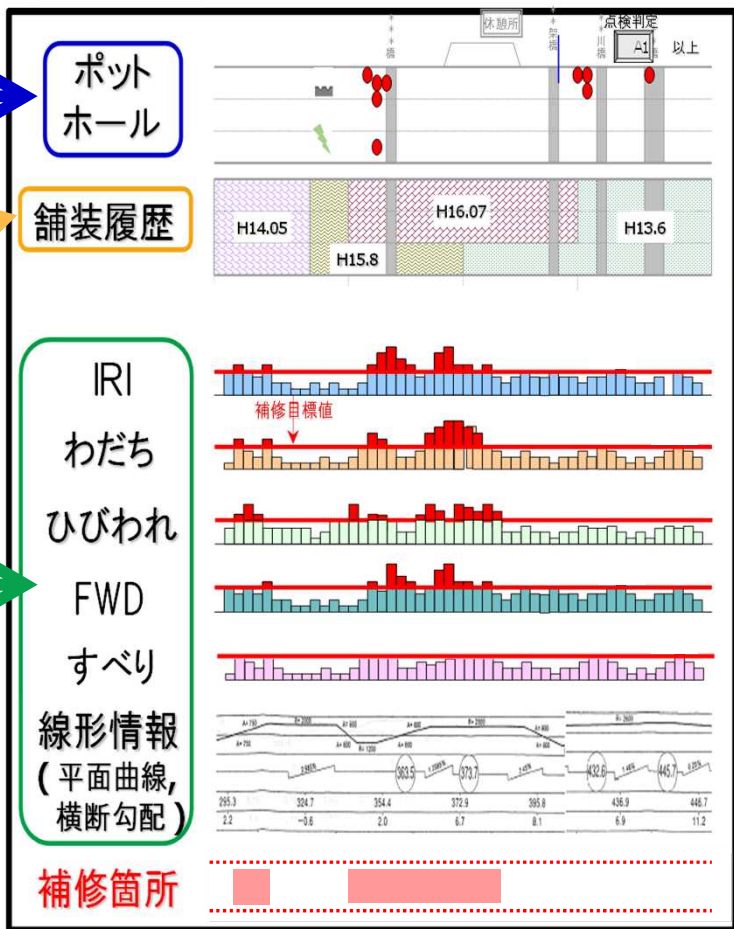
休憩所
点検判定
A1 以上
橋
架橋
川橋
ポットホール
舗装履歴
H14.05
H15.8
H16.07
H13.6
IRI
補修目標値
わだち
ひびわれ
FWD
すべり
線形情報
(平面曲線,
横断勾配)
A= 750
R= 2000
A= 600
A= 600
R= 2000
A= 600
A= 750
A= 600
R= 1200
A= 600
R= 2600
363.5
373.7
432.6
445.7
295.3
324.7
354.4
372.9
395.8
436.9
446.7
2.2
−0.6
2.0
6.7
8.1
6.9
11.2
補修箇所